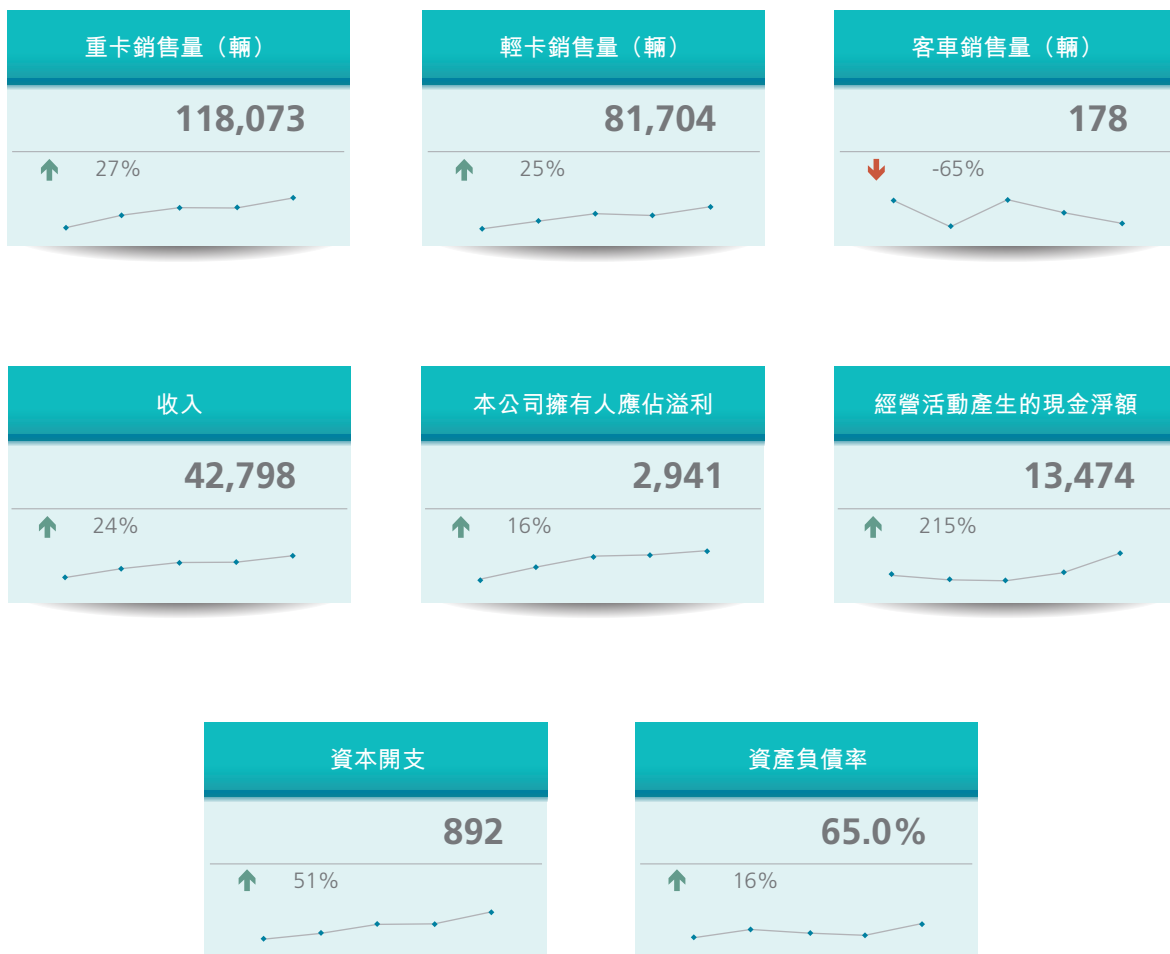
重卡銷售量（輛）

118,073

27%

輕卡銷售量（輛）

81,704

25%

客車銷售量（輛）

178

-65%

收入

42,798

24%

本公司擁有人應佔溢利

2,941

16%

經營活動產生的現金淨額

13,474

215%

資本開支

892

51%

資產負債率

65.0%

16%